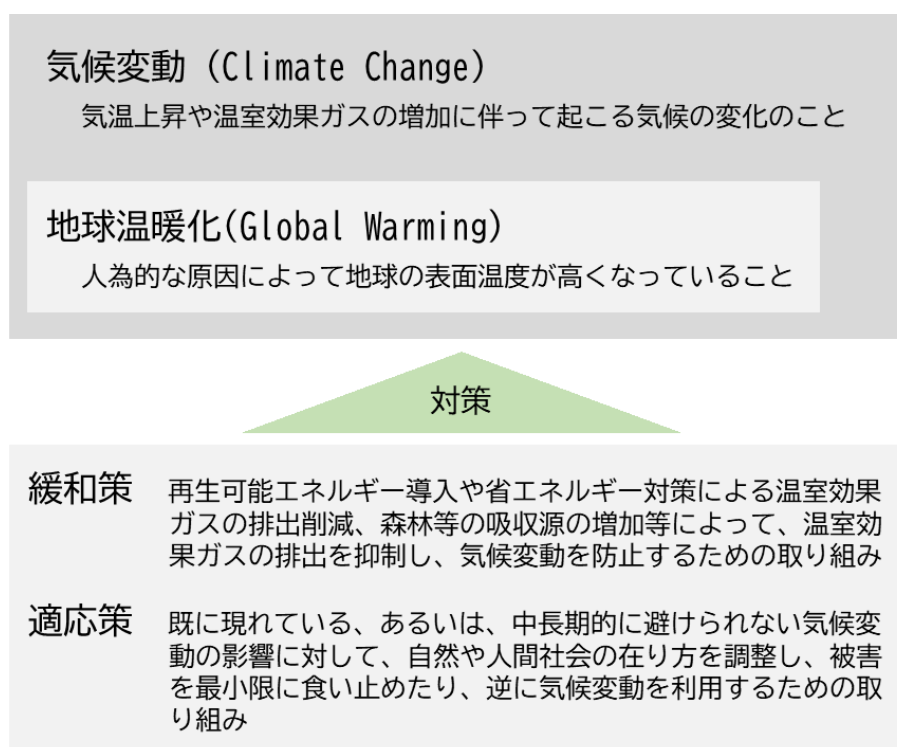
気候変動（Climate Change）

気温上昇や温室効果ガスの増加に伴って起こる気候の変化のこと

地球温暖化(Global Warming)

人為的な原因によって地球の表面温度が高くなっていること

対策

緩和策

再生可能エネルギー導入や省エネルギー対策による温室効果ガスの排出削減、森林等の吸収源の増加等によって、温室効果ガスの排出を抑制し、気候変動を防止するための取り組み

適応策

既に現れている、あるいは、中長期的に避けられない気候変動の影響に対して、自然や人間社会の在り方を調整し、被害を最小限に食い止めたり、逆に気候変動を利用するための取り組み